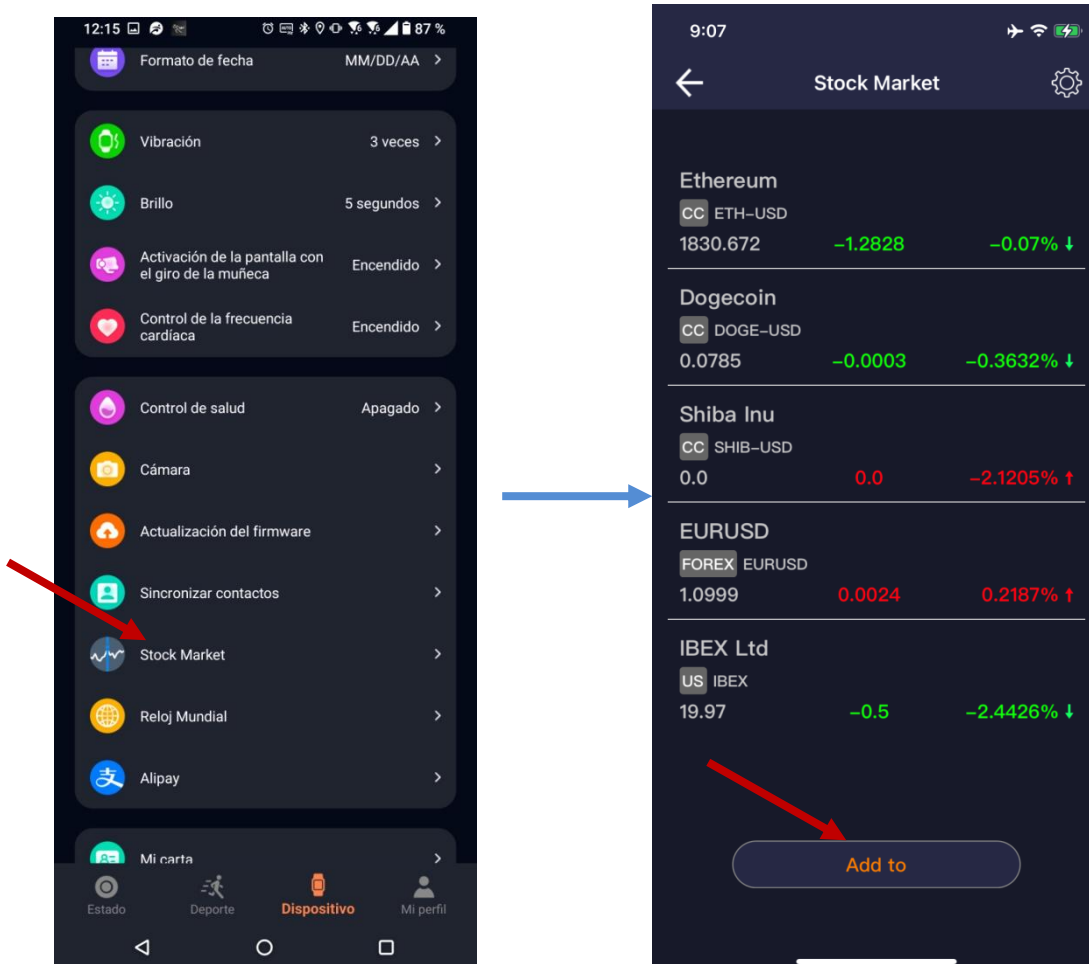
12:15 87 %

Formato de fecha MM/DD/AA >

Vibración 3 veces >

Brillo 5 segundos >

Activación de la pantalla con el giro de la muñeca Encendido >

Control de la frecuencia cardíaca Encendido >

Control de salud Apagado >

Cámara >

Actualización del firmware >

Sincronizar contactos >

Stock Market >

Reloj Mundial >

Alipay >

Mi carta >

Estado Deporte Dispositivo Mi perfil

9:07

Stock Market

Ethereum
CC ETH–USD
1830.672 –1.2828 –0.07%

Dogecoin
CC DOGE–USD
0.0785 –0.0003 –0.3632%

Shiba Inu
CC SHIB–USD
0.0 0.0 –2.1205%

EURUSD
FOREX EURUSD
1.0999 0.0024 0.2187%

IBEX Ltd
US IBEX
19.97 –0.5 –2.4426%

Add to